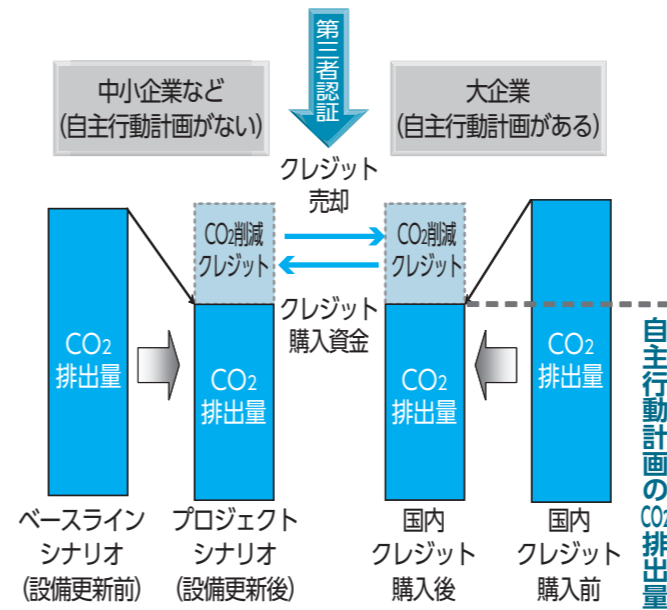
第三者認証

中小企業など
(自主行動計画がない)

大企業
(自主行動計画がある)

クレジット
売却

$CO_2$削減
クレジット

$CO_2$削減
クレジット

クレジット
購入資金

$CO_2$
排出量

$CO_2$
排出量

$CO_2$
排出量

$CO_2$
排出量

自主行動計画の$CO_2$排出量

ベースライン
シナリオ
(設備更新前)

プロジェクト
シナリオ
(設備更新後)

国内
クレジット
購入後

国内
クレジット
購入前